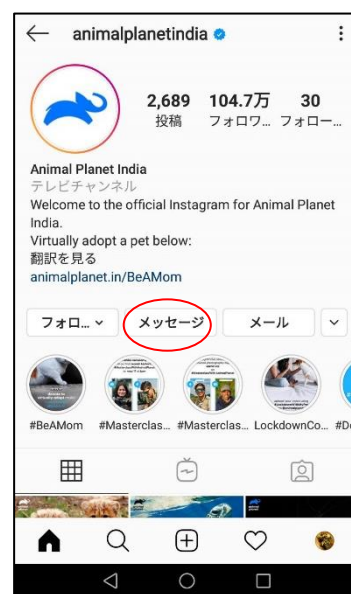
animalplanetindia

2,689 投稿
104.7万 フォロワ...
30 フォロー...

Animal Planet India
テレビチャンネル
Welcome to the official Instagram for Animal Planet India.
Virtually adopt a pet below:
翻訳を見る
animalplanet.in/BeAMom

フォロ...
メッセージ
メール

#BeAMom
#Masterclas...
#Masterclas...
LockdownCo...
#D